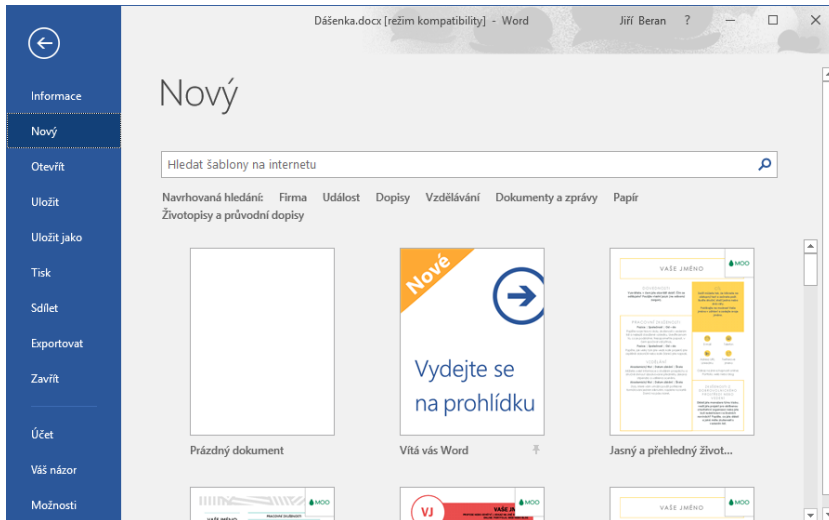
Dášenka.docx [režim kompatibility] - Word

Jiří Beran ?

Informace
Nový
Otevřít
Uložit
Uložit jako
Tisk
Sdílet
Exportovat
Zavřít
Účet
Váš názor
Možnosti

Nový

Hledat šablony na internetu

Navrhovaná hledání: Firma Událost Dopisy Vzdělávání Dokumenty a zprávy Papír Životopisy a průvodní dopisy

Nové

Vydejte se na prohlídku

VAŠE JMÉNO

MOO

Prázdný dokument

Vítá vás Word

Jasný a přehledný život...

MOO

VJ

VAŠE JMÉNO

MOO

VAŠE JMÉNO

MOO